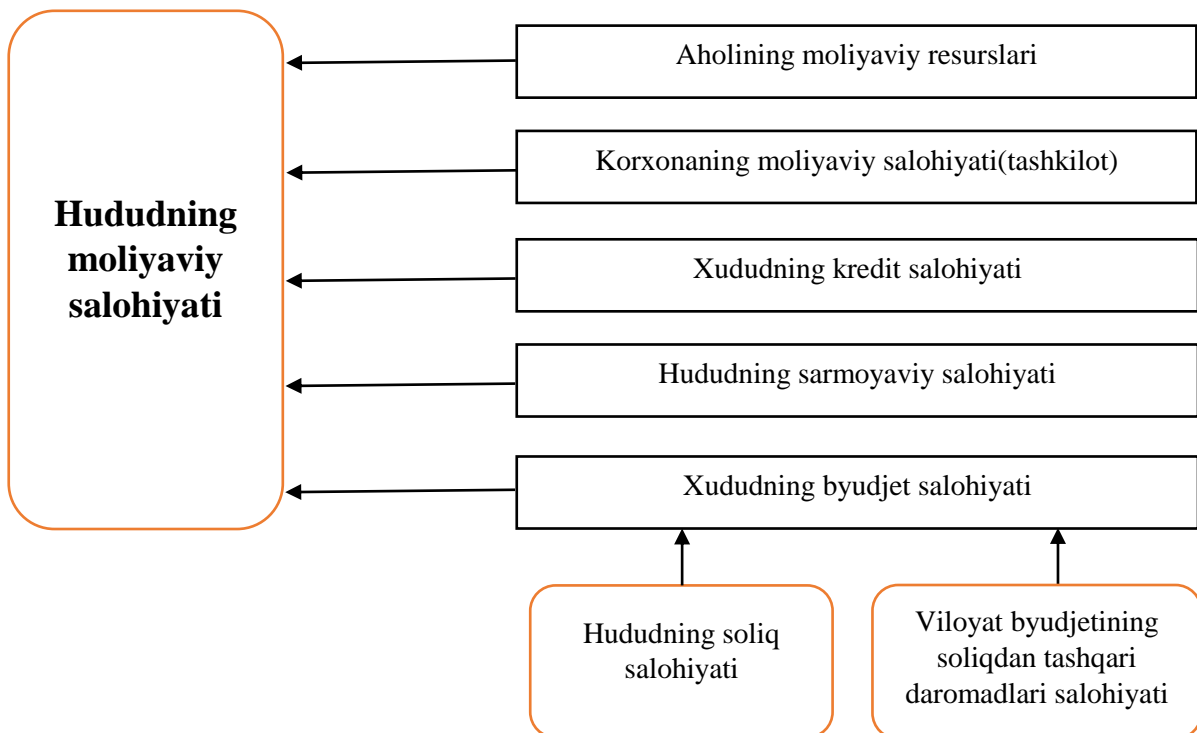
Hududning moliyaviy salohiyati

Aholining moliyaviy resurslari

Korxonaning moliyaviy salohiyati(tashkilot)

Xududning kredit salohiyati

Hududning sarmoyaviy salohiyati

Xududning byudjet salohiyati

Hududning soliq salohiyati

Viloyat byudjetining soliqdan tashqari daromadlari salohiyati